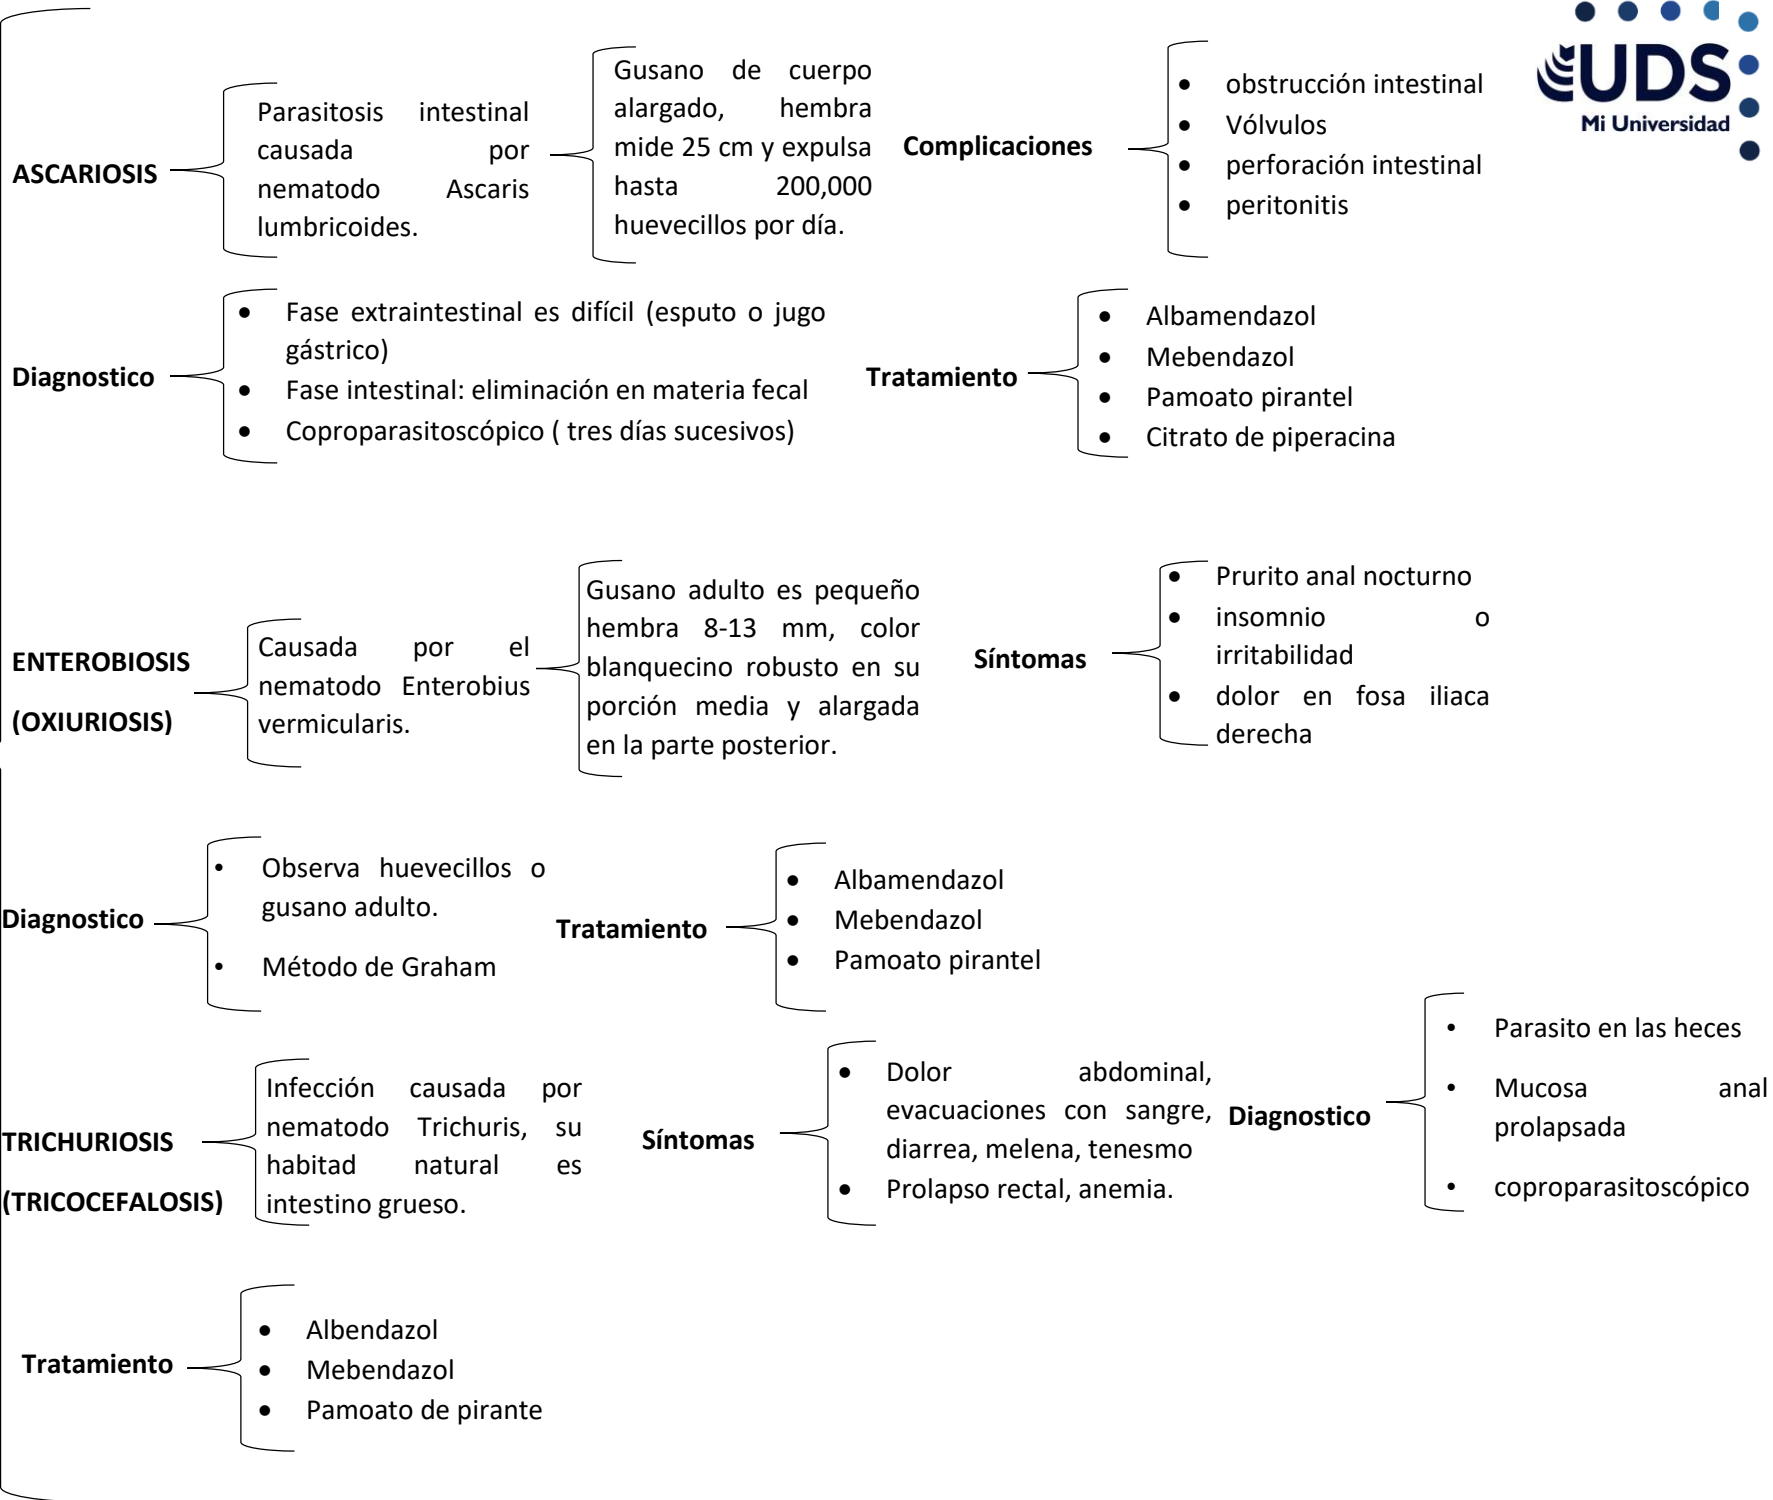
UDS
Mi Universidad

ASCARIOSIS

Parasitosis intestinal causada por nematodo Ascaris lumbricoides.

Gusano de cuerpo alargado, hembra mide 25 cm y expulsa hasta 200,000 huevecillos por día.

Complicaciones

- obstrucción intestinal
- Vólvulos
- perforación intestinal
- peritonitis

Diagnostico

- Fase extraintestinal es difícil (esputo o jugo gástrico)
- Fase intestinal: eliminación en materia fecal
- Coproparasitoscópico ( tres días sucesivos)

Tratamiento

- Albamendazol
- Mebendazol
- Pamoato pirantel
- Citrato de piperacina

ENTEROBIOSIS (OXIURIOSIS)

Causada por el nematodo Enterobius vermicularis.

Gusano adulto es pequeño hembra 8-13 mm, color blanquecino robusto en su porción media y alargada en la parte posterior.

Síntomas

- Prurito anal nocturno
- insomnio o irritabilidad
- dolor en fosa iliaca derecha

Diagnostico

- Observa huevecillos o gusano adulto.
- Método de Graham

Tratamiento

- Albamendazol
- Mebendazol
- Pamoato pirantel

TRICHURIOSIS (TRICOCEFALOSIS)

Infección causada por nematodo Trichuris, su habitad natural es intestino grueso.

Síntomas

- Dolor abdominal, evacuaciones con sangre, diarrea, melena, tenesmo
- Prolapso rectal, anemia.

Diagnostico

- Parasito en las heces
- Mucosa anal prolapsada
- coproparasitoscópico

Tratamiento

- Albendazol
- Mebendazol
- Pamoato de pirante